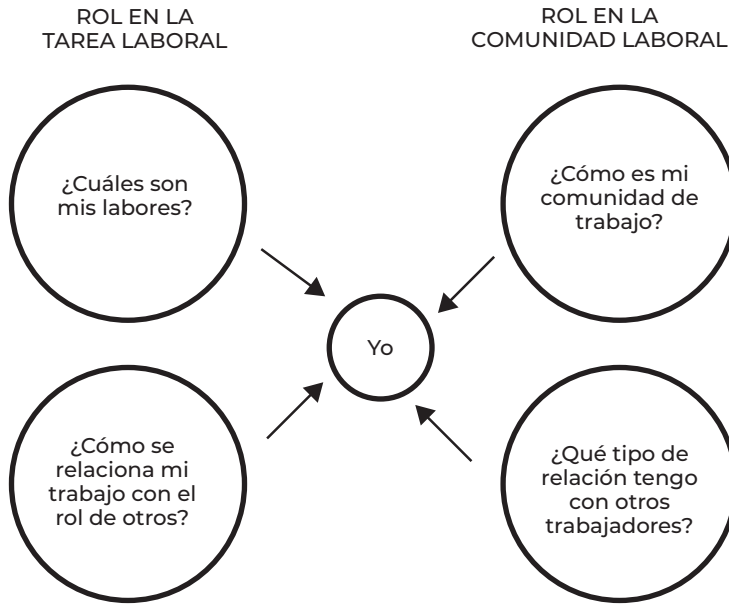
ROL EN LA TAREA LABORAL

ROL EN LA COMUNIDAD LABORAL

¿Cuáles son mis labores?

¿Cómo es mi comunidad de trabajo?

Yo

¿Cómo se relaciona mi trabajo con el rol de otros?

¿Qué tipo de relación tengo con otros trabajadores?